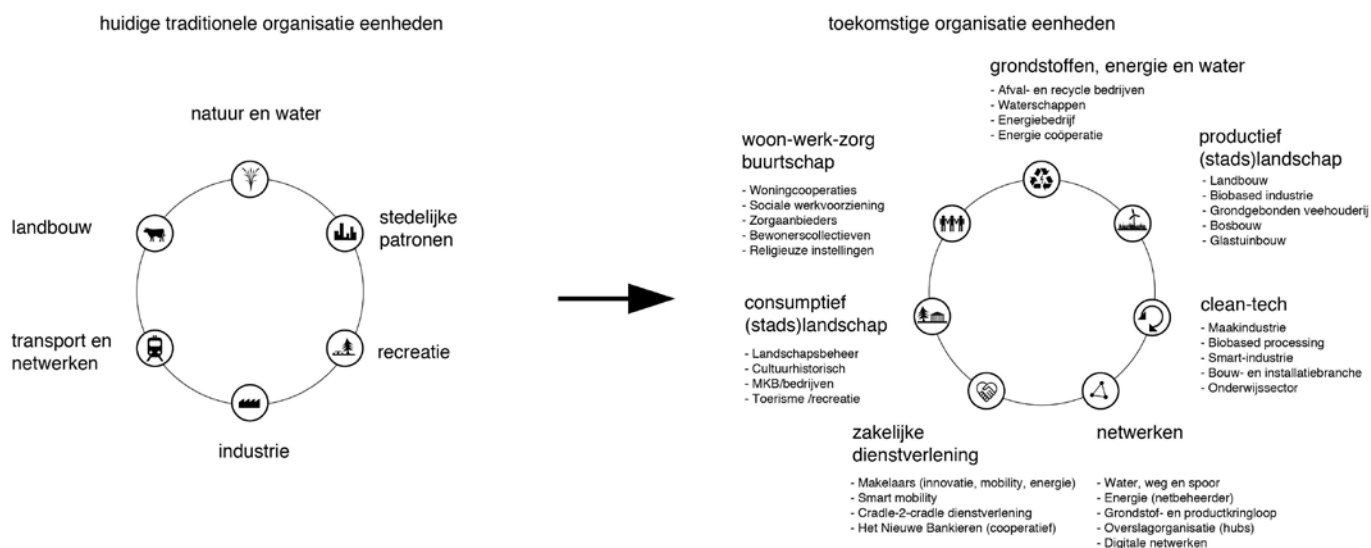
huidige traditionele organisatie eenheden

natuur en water

landbouw

stedelijke patronen

transport en netwerken

recreatie

industrie

toekomstige organisatie eenheden

grondstoffen, energie en water
- Afval- en recycle bedrijven
- Waterschappen
- Energiebedrijf
- Energie coöperatie

woon-werk-zorg buurtschap
- Woningcooperaties
- Sociale werkvoorziening
- Zorgaanbieders
- Bewonerscollectieven
- Religieuze instellingen

productief (stads)landschap
- Landbouw
- Biobased industrie
- Grondgebonden veehouderij
- Bosbouw
- Glastuinbouw

consumptief (stads)landschap
- Landschapsbeheer
- Cultuurhistorisch
- MKB/bedrijven
- Toerisme /recreatie

clean-tech
- Maakindustrie
- Biobased processing
- Smart-industrie
- Bouw- en installatiebranche
- Onderwijssector

zakelijke dienstverlening
- Makelaars (innovatie, mobility, energie)
- Smart mobility
- Cradle-2-cradle dienstverlening
- Het Nieuwe Bankieren (cooperatief)

netwerken
- Water, weg en spoor
- Energie (netbeheerder)
- Grondstof- en productkringloop
- Overslagorganisatie (hubs)
- Digitale netwerken